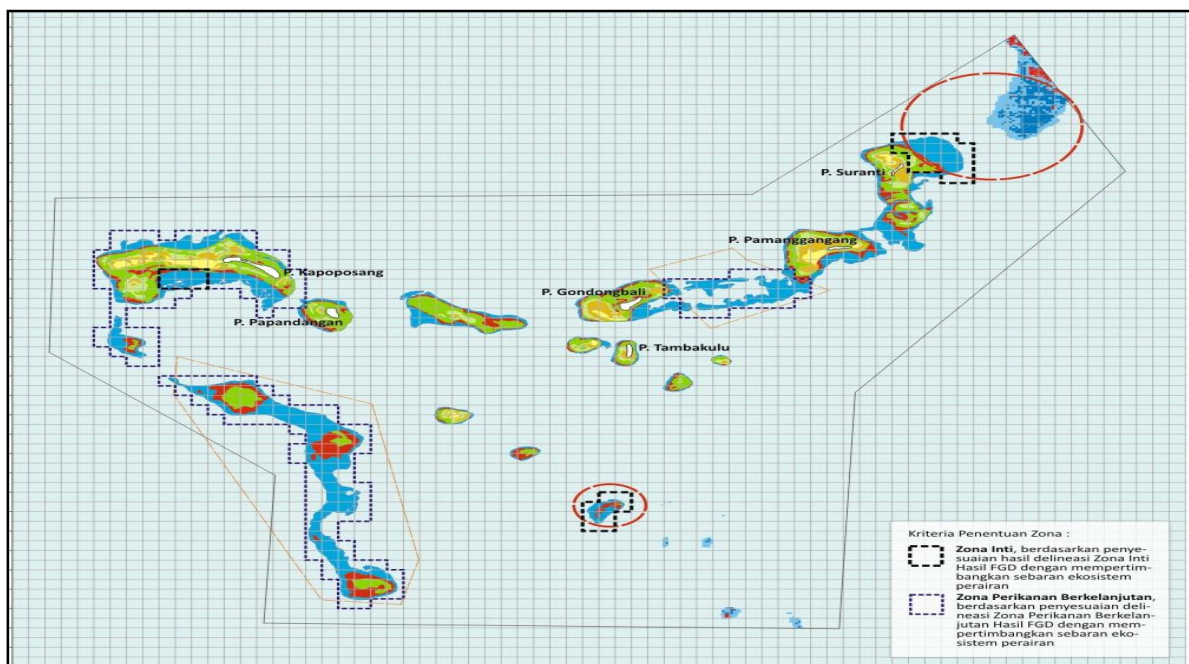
P. Suranti

P. Pamanggangang

P. Kapoposang

P. Gondongbali

P. Papandangan

P. Tambakulu

Kriteria Penentuan Zona :

Zona Inti, berdasarkan penyesuaian hasil delineasi Zona Inti Hasil FGD dengan mempertimbangkan sebaran ekosistem perairan

Zona Perikanan Berkelanjutan, berdasarkan penyesuaian delineasi Zona Perikanan Berkelanjutan Hasil FGD dengan mempertimbangkan sebaran ekosistem perairan